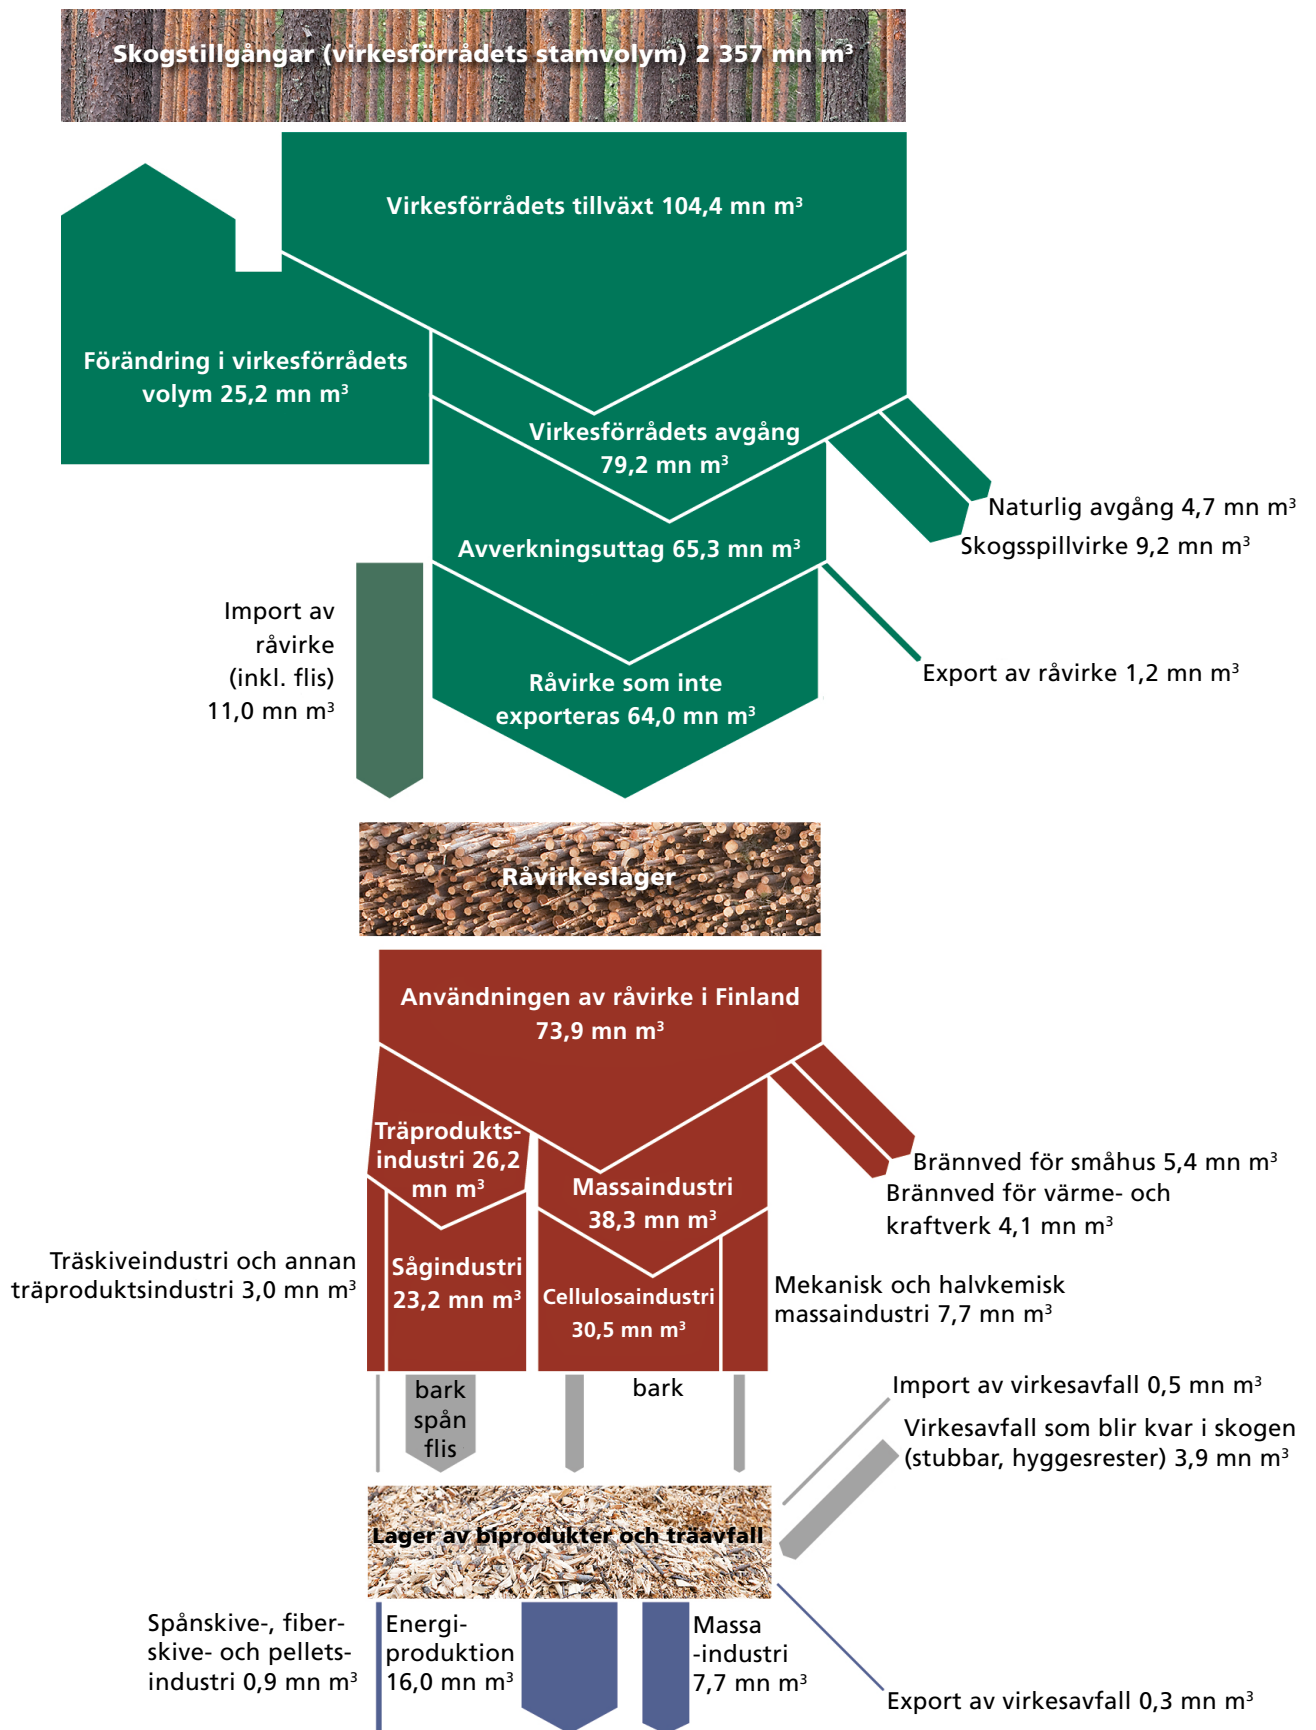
Skogstillgångar (virkesförrådets stamvolym) 2 357 mn m³

Virkesförrådets tillväxt 104,4 mn m³

Förändring i virkesförrådets volym 25,2 mn m³

Virkesförrådets avgång 79,2 mn m³

Naturlig avgång 4,7 mn m³

Skogsspillvirke 9,2 mn m³

Avverkningsuttag 65,3 mn m³

Import av råvirke (inkl. flis) 11,0 mn m³

Råvirke som inte exporteras 64,0 mn m³

Export av råvirke 1,2 mn m³

Råvirkeslager

Användningen av råvirke i Finland 73,9 mn m³

Brännved för småhus 5,4 mn m³

Brännved för värme- och kraftverk 4,1 mn m³

Träproduktsindustri 26,2 mn m³

Massaindustri 38,3 mn m³

Träskiveindustri och annan träproduktsindustri 3,0 mn m³

Sågindustri 23,2 mn m³

Cellulosaindustri 30,5 mn m³

Mekanisk och halvkemisk massaindustri 7,7 mn m³

bark spån flis

bark

Import av virkesavfall 0,5 mn m³

Virkesavfall som blir kvar i skogen (stubbar, hyggesrester) 3,9 mn m³

Lager av biprodukter och träavfall

Spånskive-, fiberskive- och pelletsindustri 0,9 mn m³

Energiproduktion 16,0 mn m³

Massa-industri 7,7 mn m³

Export av virkesavfall 0,3 mn m³